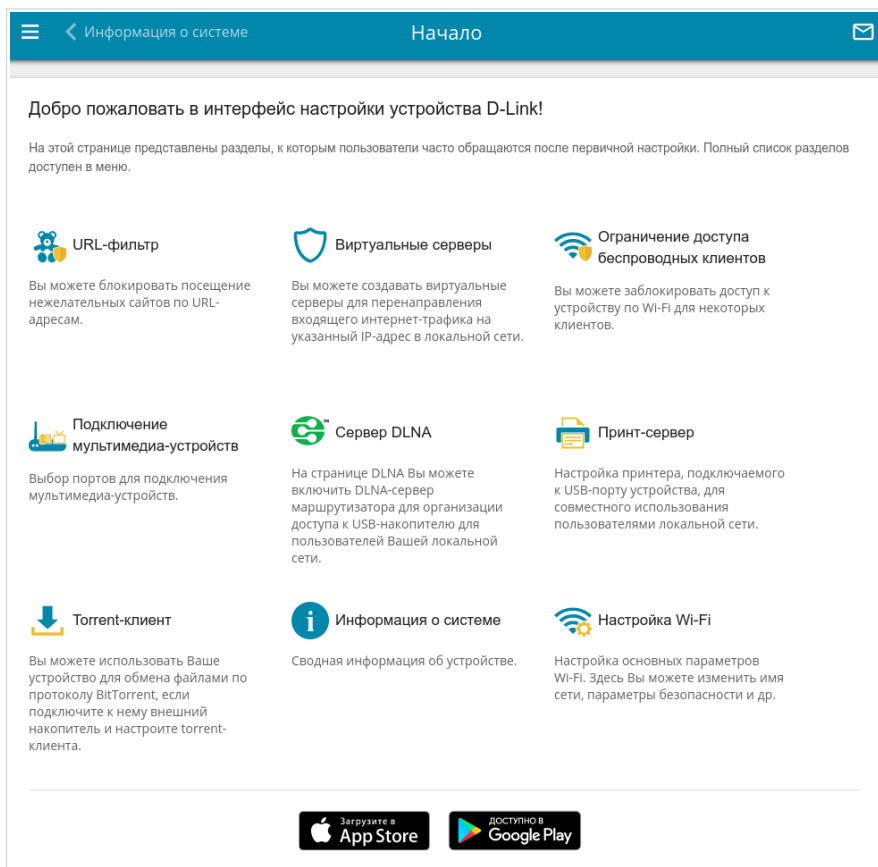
Информация о системе

Начало

Добро пожаловать в интерфейс настройки устройства D-Link!

На этой странице представлены разделы, к которым пользователи часто обращаются после первичной настройки. Полный список разделов доступен в меню.

URL-фильтр

Вы можете блокировать посещение нежелательных сайтов по URL-адресам.

Виртуальные серверы

Вы можете создавать виртуальные серверы для перенаправления входящего интернет-трафика на указанный IP-адрес в локальной сети.

Ограничение доступа беспроводных клиентов

Вы можете заблокировать доступ к устройству по Wi-Fi для некоторых клиентов.

Подключение мультимедиа-устройств

Выбор портов для подключения мультимедиа-устройств.

Сервер DLNA

На странице DLNA Вы можете включить DLNA-сервер маршрутизатора для организации доступа к USB-накопителю для пользователей Вашей локальной сети.

Принт-сервер

Настройка принтера, подключаемого к USB-порту устройства, для совместного использования пользователями локальной сети.

Torrent-клиент

Вы можете использовать Ваше устройство для обмена файлами по протоколу BitTorrent, если подключите к нему внешний накопитель и настроите torrent-клиента.

Информация о системе

Сводная информация об устройстве.

Настройка Wi-Fi

Настройка основных параметров Wi-Fi. Здесь Вы можете изменить имя сети, параметры безопасности и др.

Загрузите в App Store

ДОСТУПНО В Google Play